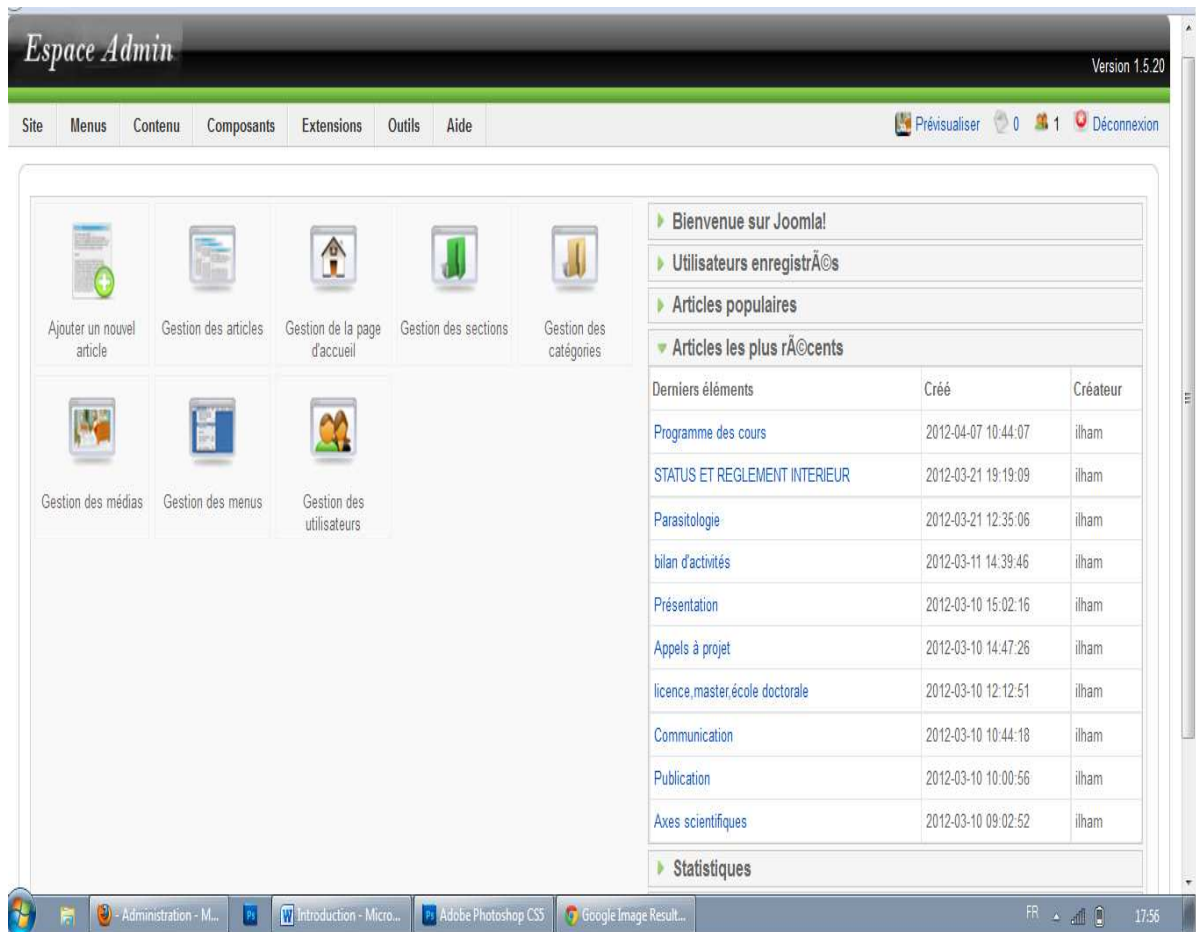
Espace Admin

Version 1.5.20

Site | Menus | Contenu | Composants | Extensions | Outils | Aide

Prévisualiser 0 1 Déconnexion

Ajouter un nouvel article
Gestion des articles
Gestion de la page d'accueil
Gestion des sections
Gestion des catégories
Gestion des médias
Gestion des menus
Gestion des utilisateurs

Bienvenue sur Joomla!
Utilisateurs enregistrÃ©s
Articles populaires
Articles les plus rÃ©cents

| Derniers éléments | Créé | Créateur |
|---|---|---|
| Programme des cours | 2012-04-07 10:44:07 | ilham |
| STATUS ET REGLEMENT INTERIEUR | 2012-03-21 19:19:09 | ilham |
| Parasitologie | 2012-03-21 12:35:06 | ilham |
| bilan d'activités | 2012-03-11 14:39:46 | ilham |
| Présentation | 2012-03-10 15:02:16 | ilham |
| Appels à projet | 2012-03-10 14:47:26 | ilham |
| licence,master,école doctorale | 2012-03-10 12:12:51 | ilham |
| Communication | 2012-03-10 10:44:18 | ilham |
| Publication | 2012-03-10 10:00:56 | ilham |
| Axes scientifiques | 2012-03-10 09:02:52 | ilham |

Statistiques

- Administration - M... | Introduction - Micro... | Adobe Photoshop CS5 | Google Image Result...

FR 17:56